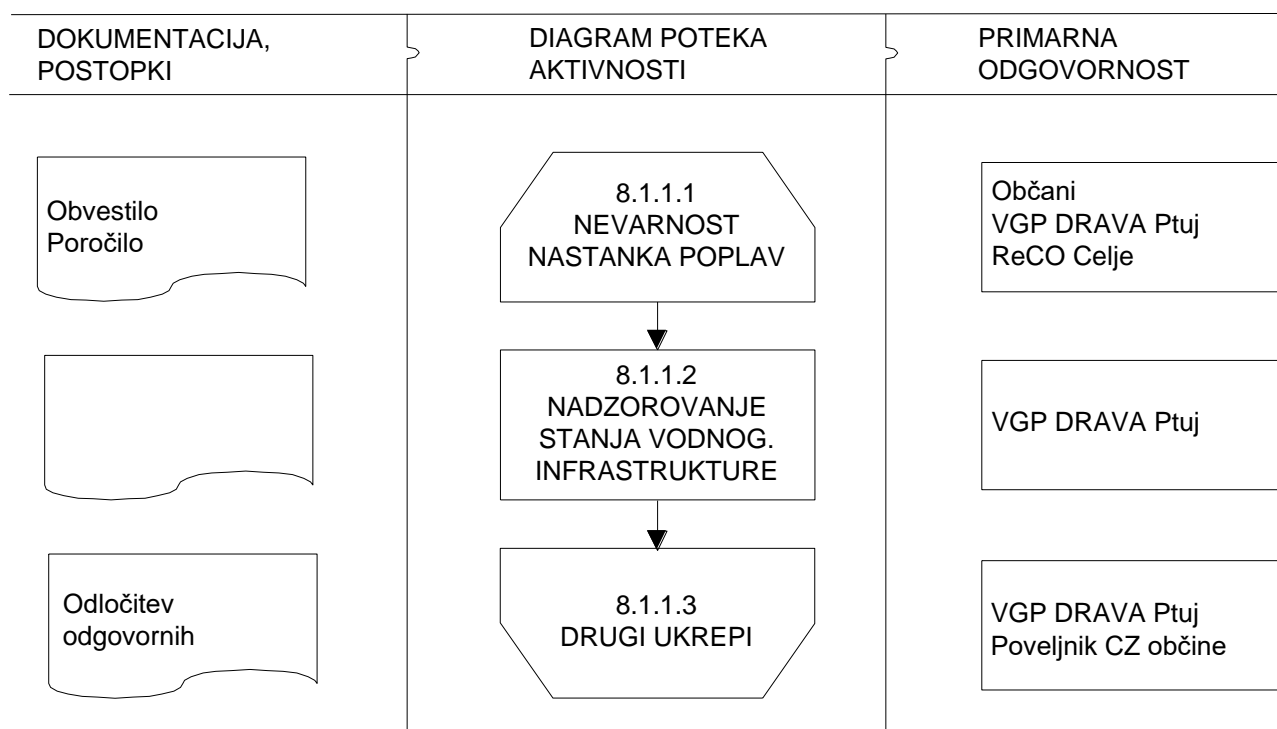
DOKUMENTACIJA, POSTOPKI

Obvestilo
Poročilo

Odločitev odgovornih

DIAGRAM POTEKA AKTIVNOSTI

8.1.1.1
NEVARNOST NASTANKA POPLAV

8.1.1.2
NADZOROVANJE STANJA VODNOG. INFRASTRUKTURE

8.1.1.3
DRUGI UKREPI

PRIMARNA ODGOVORNOST

Občani
VGP DRAVA Ptuj
ReCO Celje

VGP DRAVA Ptuj

VGP DRAVA Ptuj
Poveljnik CZ občine